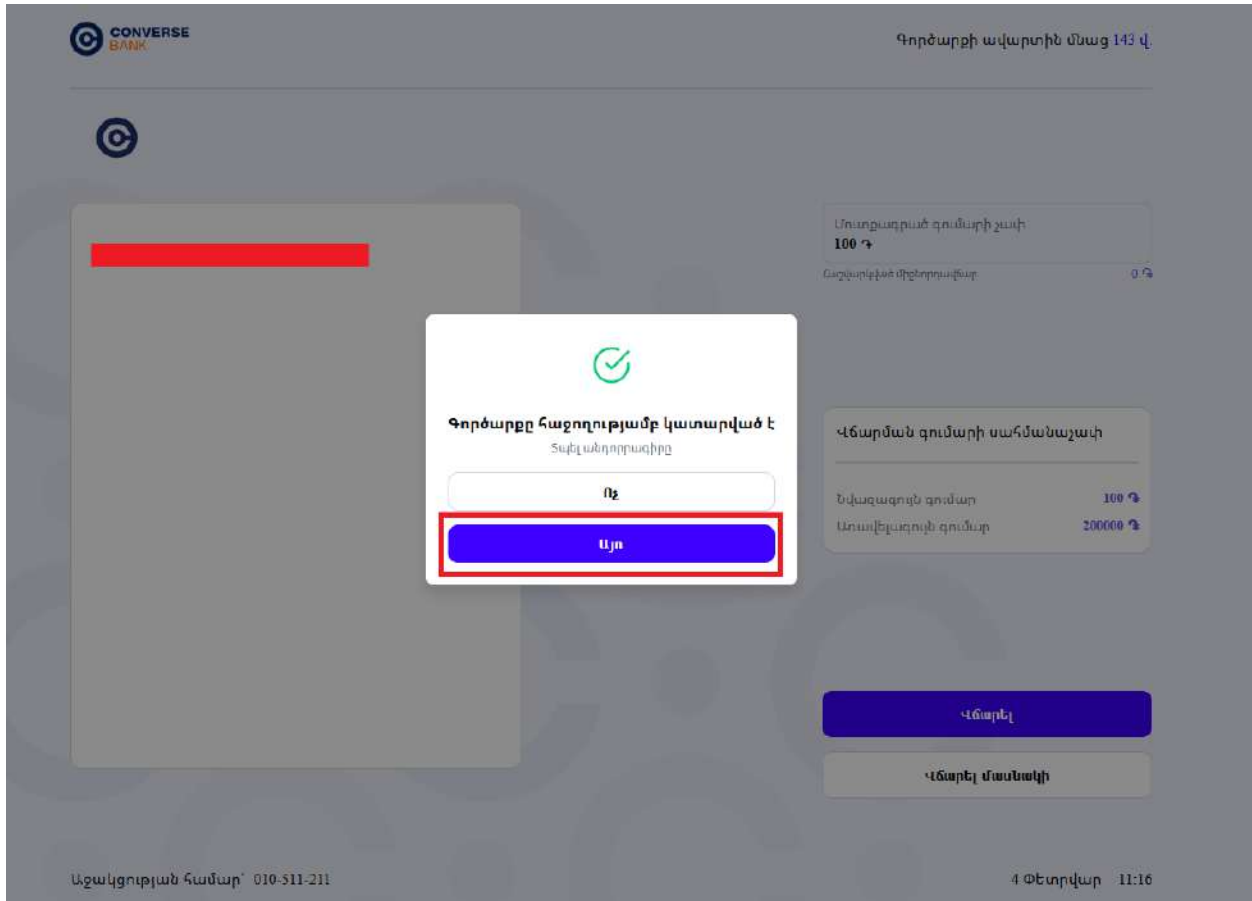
CONVERSE BANK

Գործարքի ավարտին մնաց 143 վ.

Մուտքագրված գումարի չափ
100 ֏
Համալրված միջնորդավճար 0 ֏

Գործարքը հաջողությամբ կատարված է
Տպել անդորրագիրը

Ոչ

Այո

Վճարման գումարի սահմանաչափ

Նվազագույն գումար 100 ֏
Առավելագույն գումար 200000 ֏

Վճարել

Վճարել մասնակի

Աջակցության համար՝ 010-511-211

4 Փետրվար 11:16